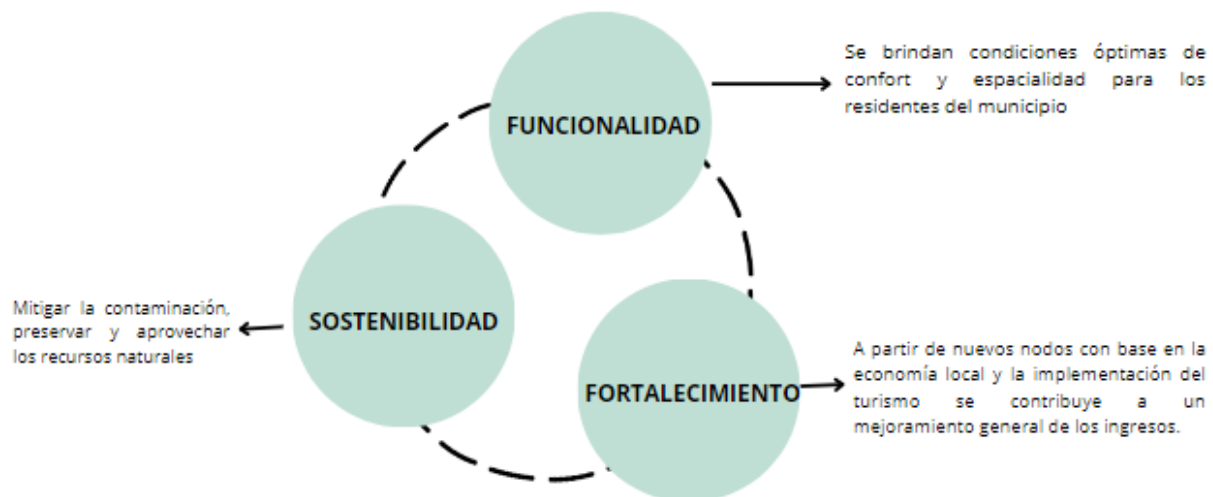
FUNCIONALIDAD

Se brindan condiciones óptimas de confort y espacialidad para los residentes del municipio

SOSTENIBILIDAD

Mitigar la contaminación, preservar y aprovechar los recursos naturales

FORTALECIMIENTO

A partir de nuevos nodos con base en la economía local y la implementación del turismo se contribuye a un mejoramiento general de los ingresos.